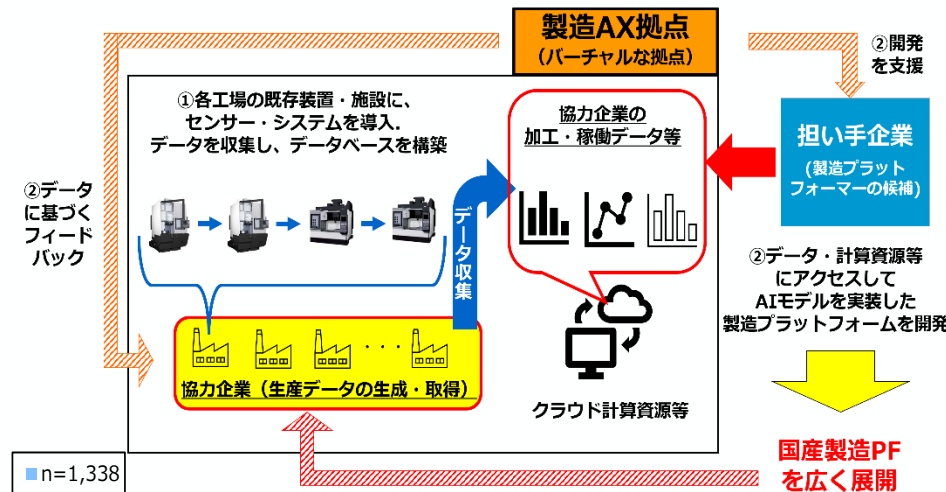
製造AX拠点
（バーチャルな拠点）

①各工場の既存装置・施設に、
センサー・システムを導入.
データを収集し、データベースを構築

②データに基づくフィードバック

協力企業の
加工・稼働データ等

データ収集

協力企業（生産データの生成・取得）

クラウド計算資源等

②開発を支援

担い手企業
(製造プラットフォーマーの候補)

②データ・計算資源等にアクセスして
AIモデルを実装した
製造プラットフォームを開発

国産製造PF
を広く展開

n=1,338